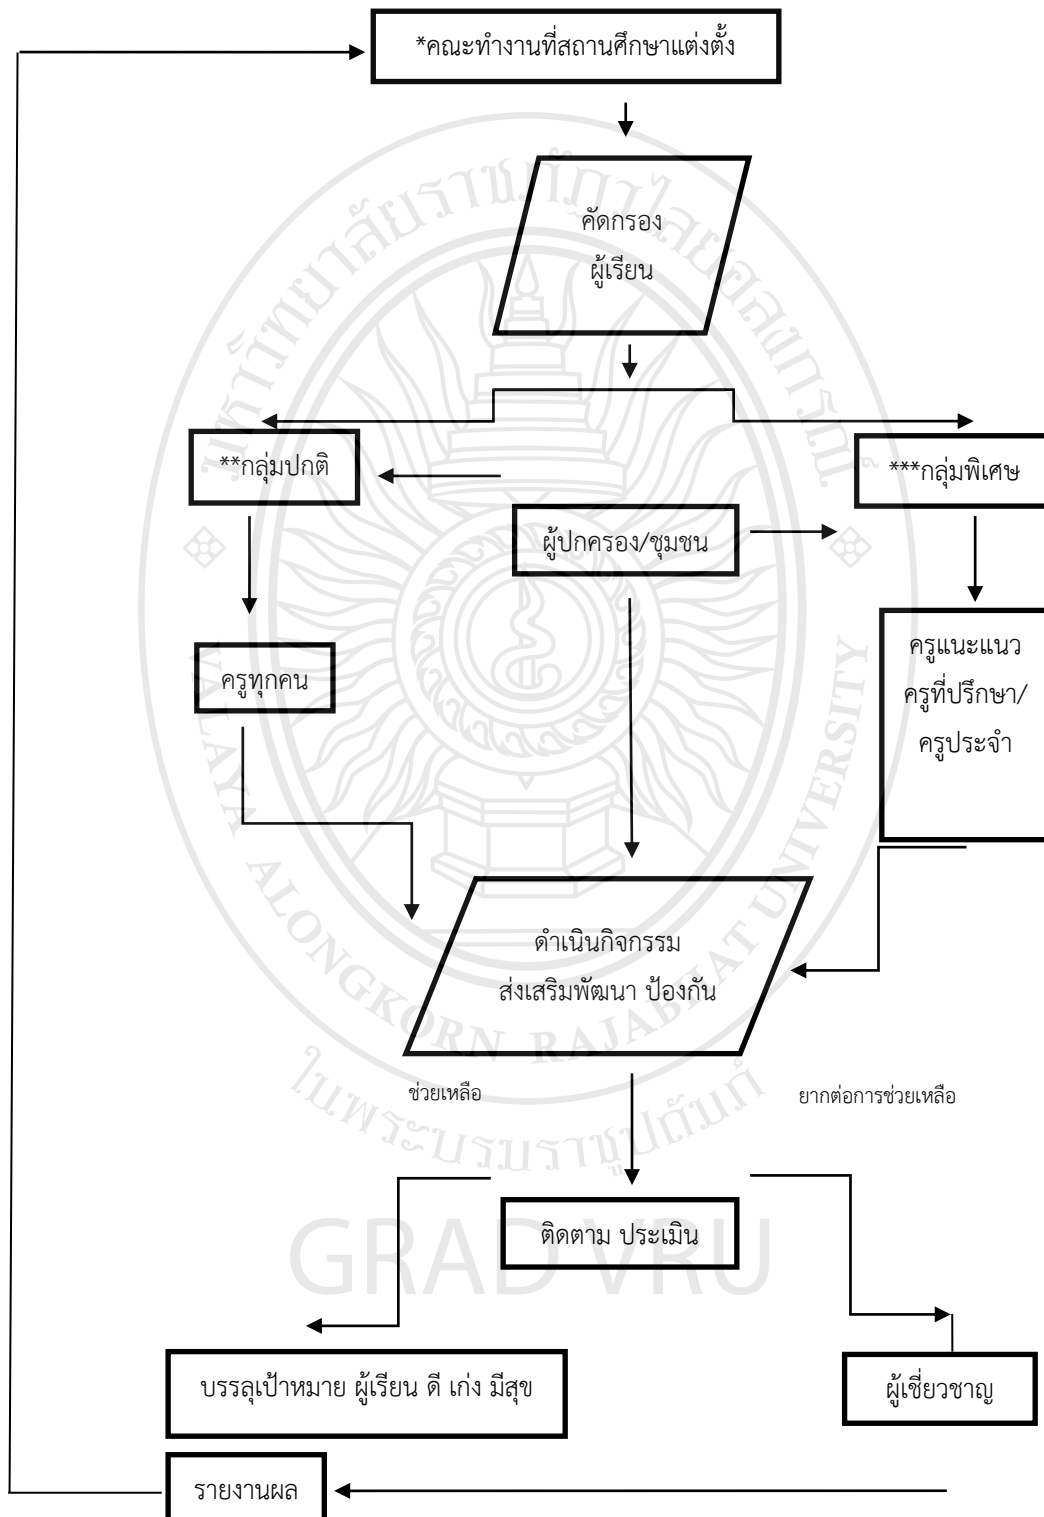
*คณะทำงานที่สถานศึกษาแต่งตั้ง

คัดกรอง
ผู้เรียน

**กลุ่มปกติ

***กลุ่มพิเศษ

ผู้ปกครอง/ชุมชน

ครูทุกคน

ครูแนะแนว
ครูที่ปรึกษา/
ครูประจำ

ดำเนินกิจกรรม
ส่งเสริมพัฒนา ป้องกัน

ช่วยเหลือ

ยากต่อการช่วยเหลือ

ติดตาม ประเมิน

บรรลุเป้าหมาย ผู้เรียน ดี เก่ง มีสุข

ผู้เชี่ยวชาญ

รายงานผล

มหาวิทยาลัยราชภัฏวไลยอลงกรณ์ ในพระบรมราชูปถัมภ์
VALAYA ALONGKORN RAJABHAT UNIVERSITY
GRAD VRU